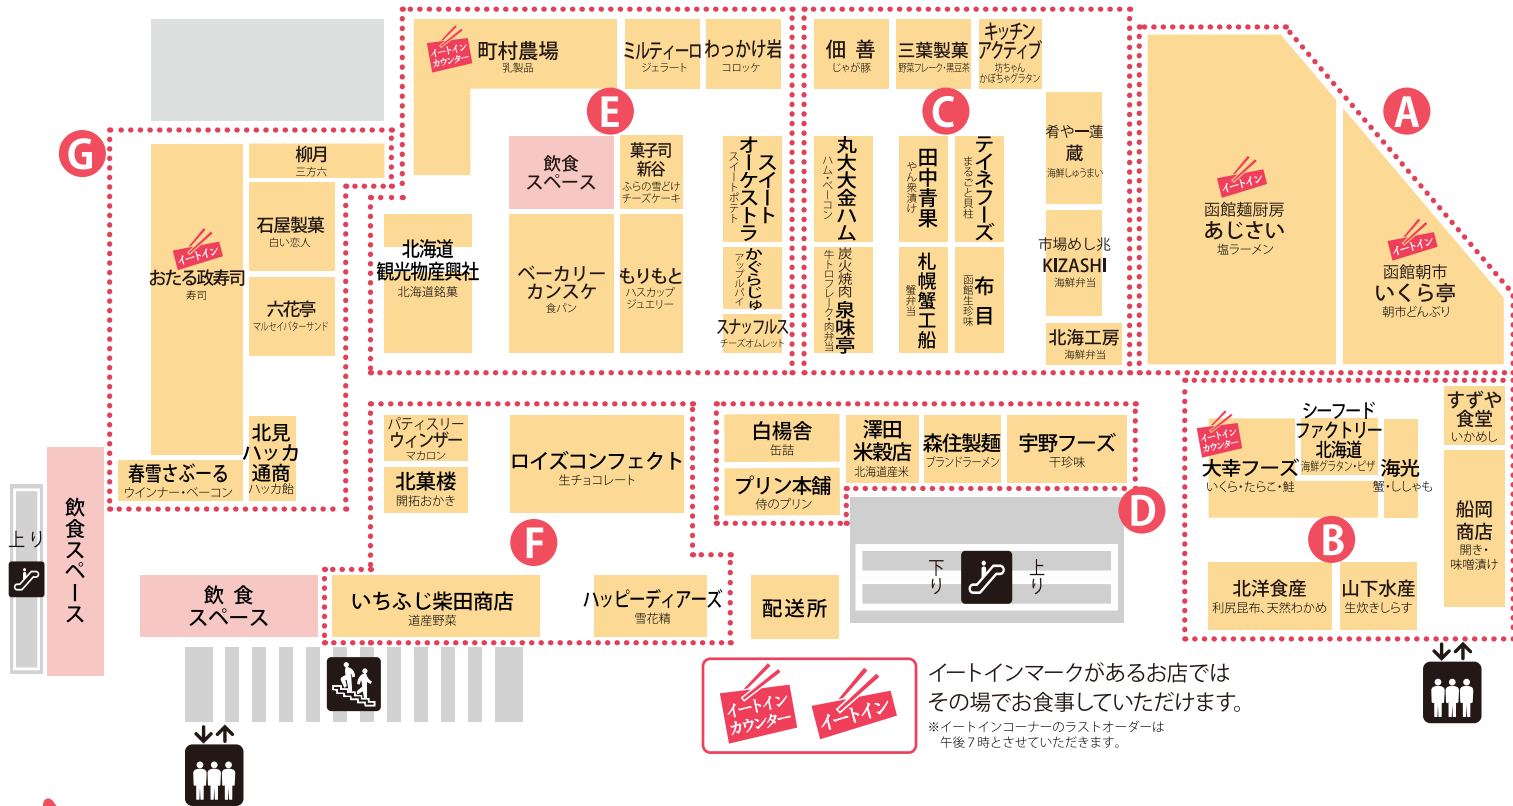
イートインカウンター
町村農場
乳製品

ミルティーロ
ジェラート

わっかけ岩
コロッケ

佃善
じゃが豚

三葉製菓
野菜フレーク・黒豆茶

キッチンアクティブ
坊ちゃんかぼちゃグラタン

E

C

A

G

柳月
三方六

飲食スペース

菓子司新谷
ふらのの雪どけチーズケーキ

スイートオーケストラ
スイートポテト

丸大大金ハム
ハム・ベーコン

田中青果
やん衆漬け

テイネフーズ
まるごと貝柱

肴や一蓮蔵
海鮮しゅうまい

イートイン
函館麺厨房
あじさい
塩ラーメン

イートイン
函館朝市
いくら亭
朝市どんぶり

イートイン
おたる政寿司
寿司

石屋製菓
白い恋人

北海道観光物産興社
北海道銘菓

ベーカリーカンスケ
食パン

もりもと
ハスカップジュエリー

かくらじゅ
アップルパイ

炭火焼肉泉味亭
牛トロフレーク・肉弁当

札幌蟹工船
蟹弁当

布目
函館生珍味

市場めし兆
KIZASHI
海鮮弁当

六花亭
マルセイバターサンド

スナッフルス
チーズオムレット

北海工房
海鮮弁当

北見ハッカ通商
ハッカ飴

春雪さぶーる
ウインナー・ベーコン

パティスリーウィンザー
マカロン

北菓楼
開拓おかき

ロイズコンフェクト
生チョコレート

白楊舎
缶詰

プリン本舗
侍のプリン

澤田米穀店
北海道産米

森住製麺
ブランドラーメン

宇野フーズ
干珍味

D

シーフードファクトリー北海道
海鮮グラタン・ピザ

イートインカウンター
大幸フーズ
いくら・たらこ・鮭

海光
蟹・ししゃも

すずや食堂
いかめし

船岡商店
開き・味噌漬け

B

上り

飲食スペース

F

下り
上り

飲食スペース

いちふじ柴田商店
道産野菜

ハッピーディアーズ
雪花精

配送所

北洋食産
利尻昆布、天然わかめ

山下水産
生炊きしらす

イートインカウンター
イートイン

イートインマークがあるお店ではその場でお食事していただけます。
※イートインコーナーのラストオーダーは午後7時とさせていただきます。